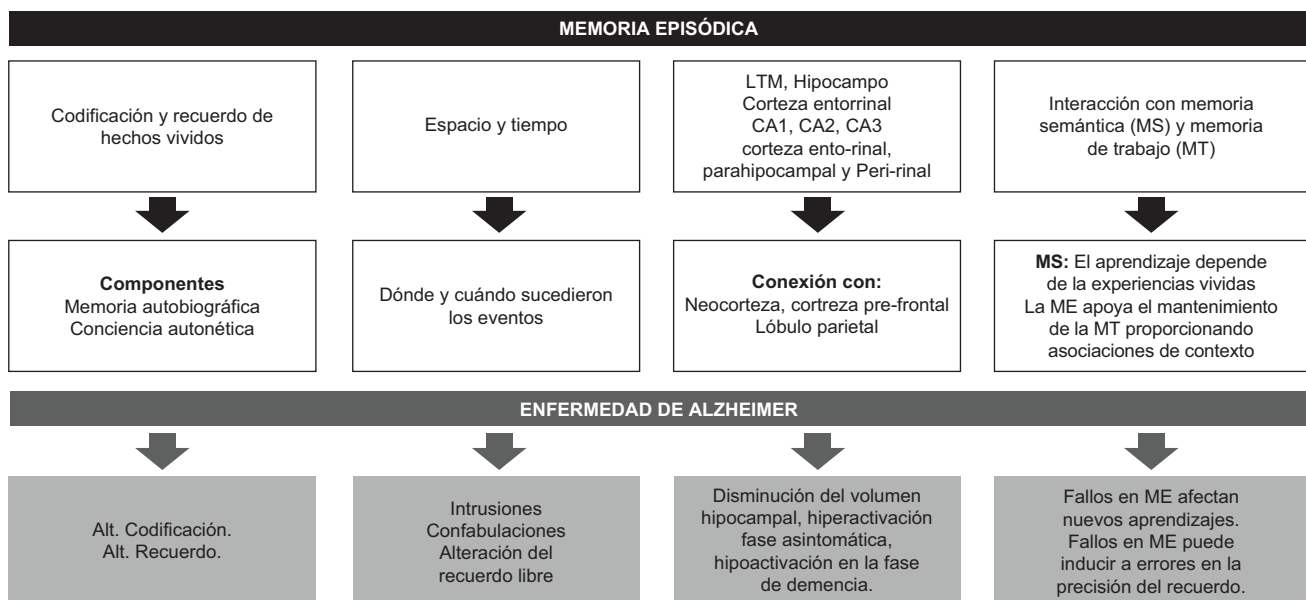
MEMORIA EPISÓDICA

Codificación y recuerdo de hechos vividos

Espacio y tiempo

LTM, Hipocampo
Corteza entorrinal
CA1, CA2, CA3
corteza ento-rinal, parahipocampal y Peri-rinal

Interacción con memoria semántica (MS) y memoria de trabajo (MT)

**Componentes**
Memoria autobiográfica
Conciencia autonética

Dónde y cuándo sucedieron los eventos

**Conexión con:**
Neocorteza, cortreza pre-frontal
Lóbulo parietal

**MS:** El aprendizaje depende de la experiencias vividas
La ME apoya el mantenimiento de la MT proporcionando asociaciones de contexto

ENFERMEDAD DE ALZHEIMER

Alt. Codificación.
Alt. Recuerdo.

Intrusiones
Confabulaciones
Alteración del recuerdo libre

Disminución del volumen hipocampal, hiperactivación fase asintomática, hipoactivación en la fase de demencia.

Fallos en ME afectan nuevos aprendizajes.
Fallos en ME puede inducir a errores en la precisión del recuerdo.